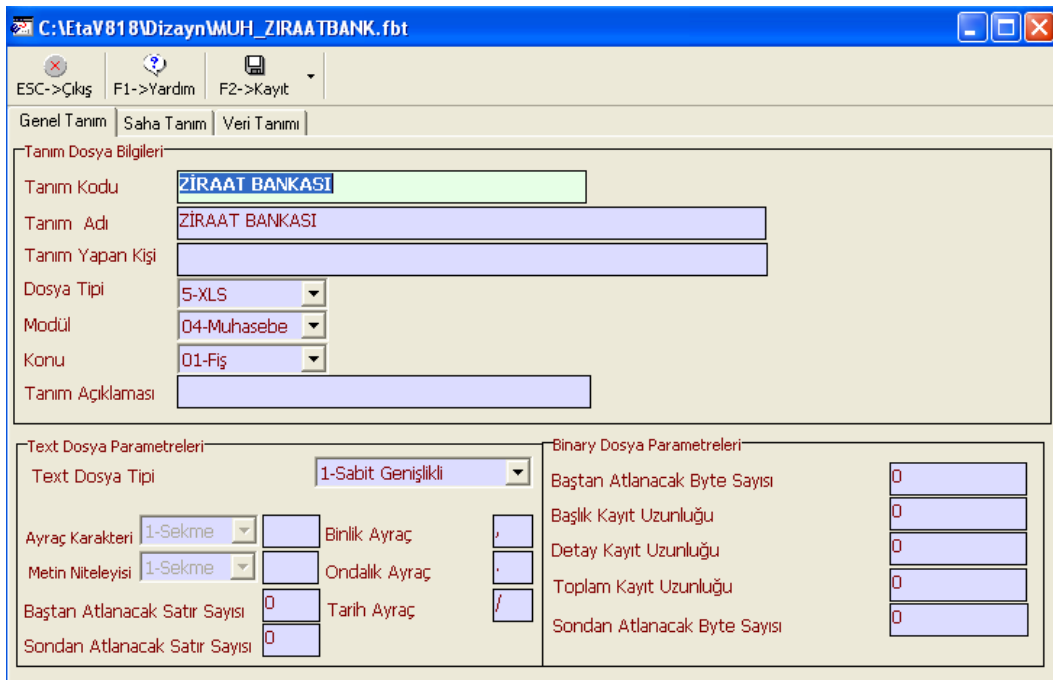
C:\EtaV818\Dizayn\MUH_ZIRAATBANK.fbt

ESC->Çıkış F1->Yardım F2->Kayıt

Genel Tanım | Saha Tanım | Veri Tanımı

Tanım Dosya Bilgileri

Tanım Kodu ZİRAAT BANKASI
Tanım Adı ZİRAAT BANKASI
Tanım Yapan Kişi
Dosya Tipi 5-XLS
Modül 04-Muhasebe
Konu 01-Fiş
Tanım Açıklaması

Text Dosya Parametreleri

Text Dosya Tipi 1-Sabit Genişlikli
Ayraç Karakteri 1-Sekme
Binlik Ayraç ,
Metin Niteleyisi 1-Sekme
Ondalık Ayraç .
Baştan Atlanacak Satır Sayısı 0
Tarih Ayraç /
Sondan Atlanacak Satır Sayısı 0

Binary Dosya Parametreleri

Baştan Atlanacak Byte Sayısı 0
Başlık Kayıt Uzunluğu 0
Detay Kayıt Uzunluğu 0
Toplam Kayıt Uzunluğu 0
Sondan Atlanacak Byte Sayısı 0